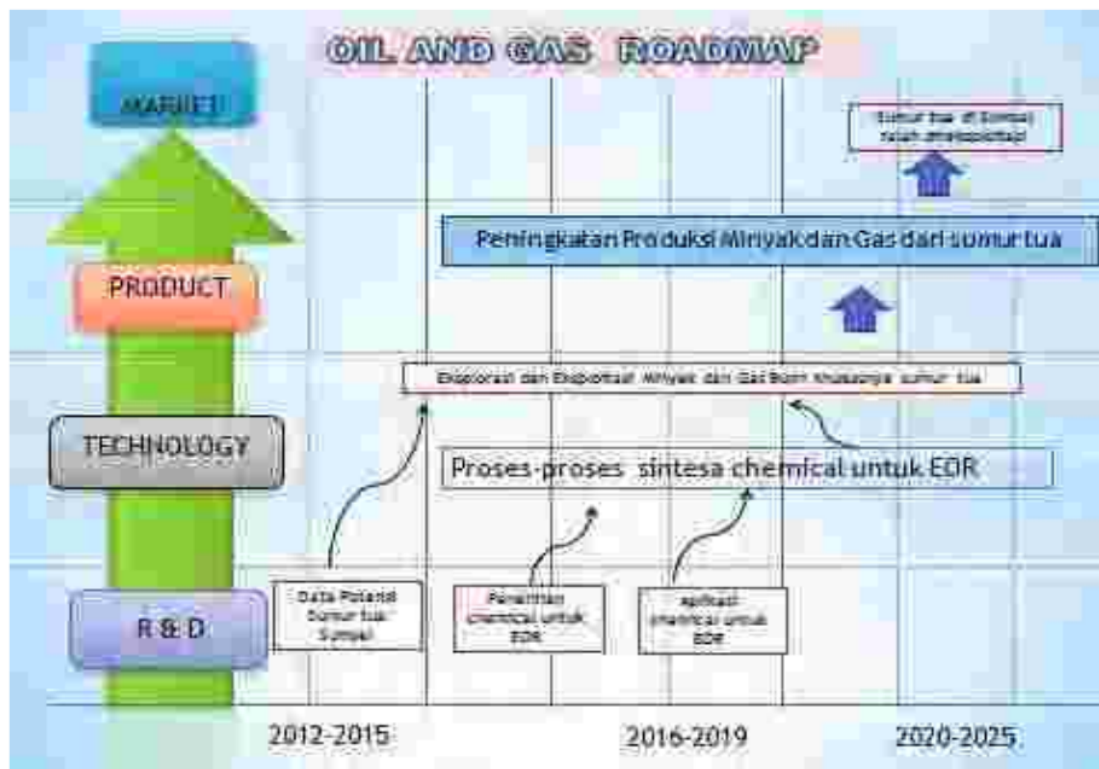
OIL AND GAS ROADMAP

MARKET

PRODUCT

TECHNOLOGY

R & D

Sumur tua di Sumsel telah diekspoitasi

Peningkatan Produksi Minyak dan Gas dari sumur tua

Eksplorasi dan Eksploitasi Minyak dan Gas Bumi khususnya sumur tua

Proses-proses sintesa chemical untuk EOR

Data Potensi Sumur tua Sumsel

Penelitian chemical untuk EOR

Aplikasi chemical untuk EOR

2012-2015

2016-2019

2020-2025